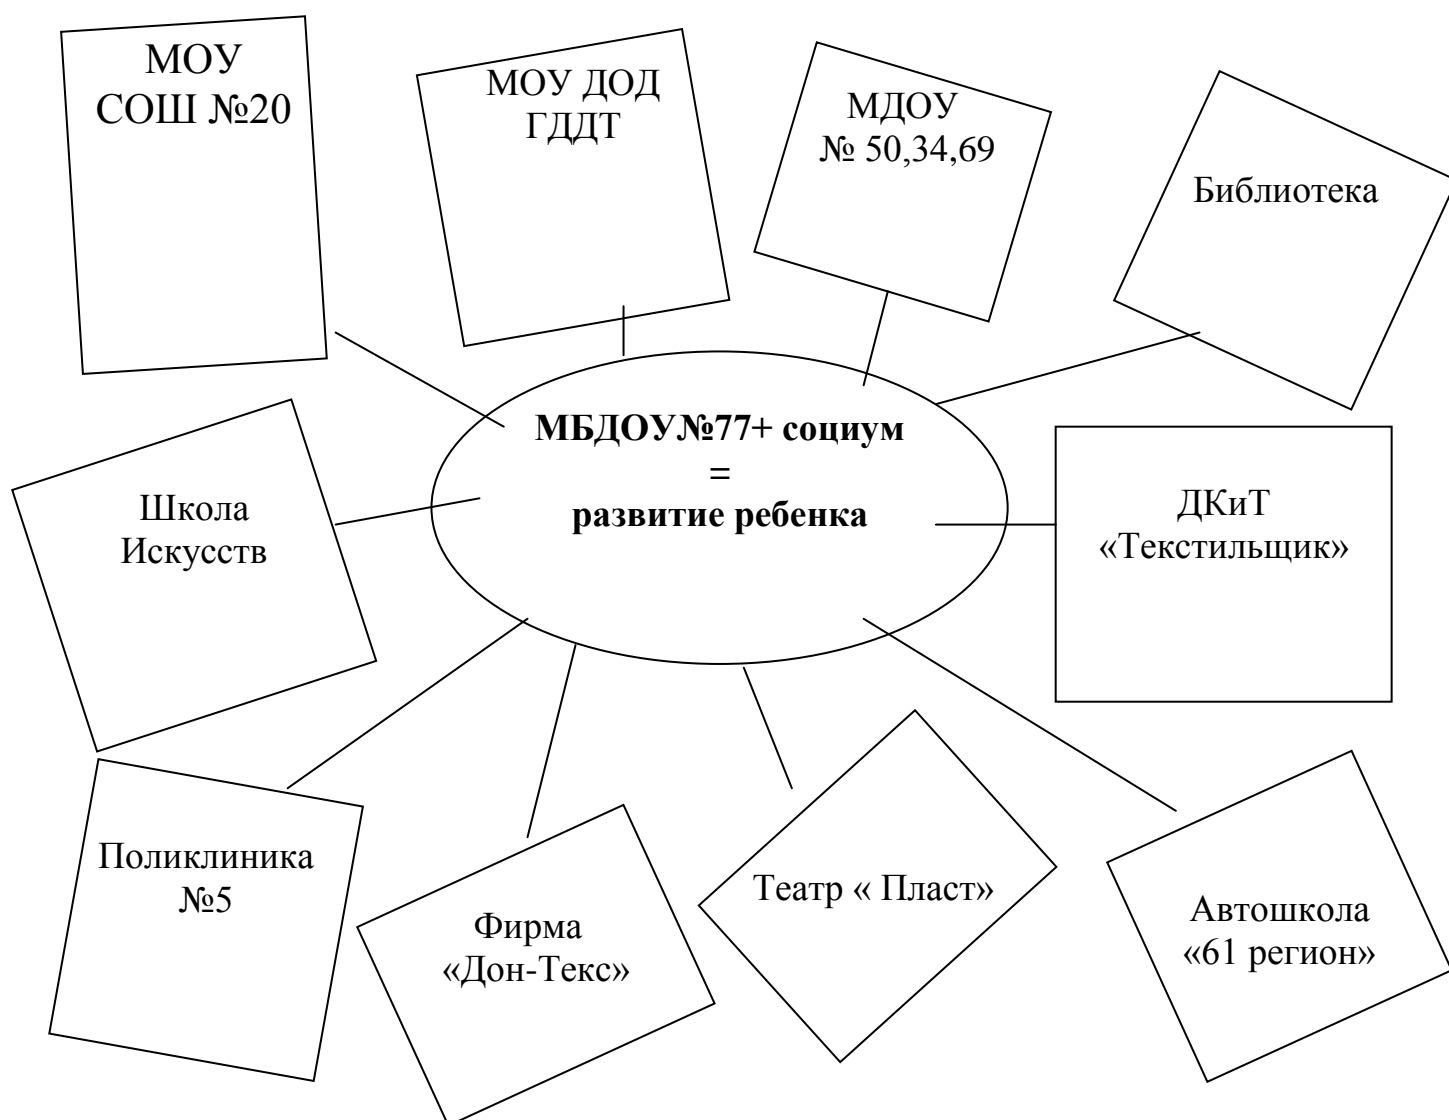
МОУ СОШ №20

МОУ ДОД ГДДТ

МДОУ № 50,34,69

Библиотека

МБДОУ№77+ социум = развитие ребенка

Школа Искусств

ДКиТ «Текстильщик»

Поликлиника №5

Фирма «Дон-Текс»

Театр « Пласт»

Автошкола «61 регион»